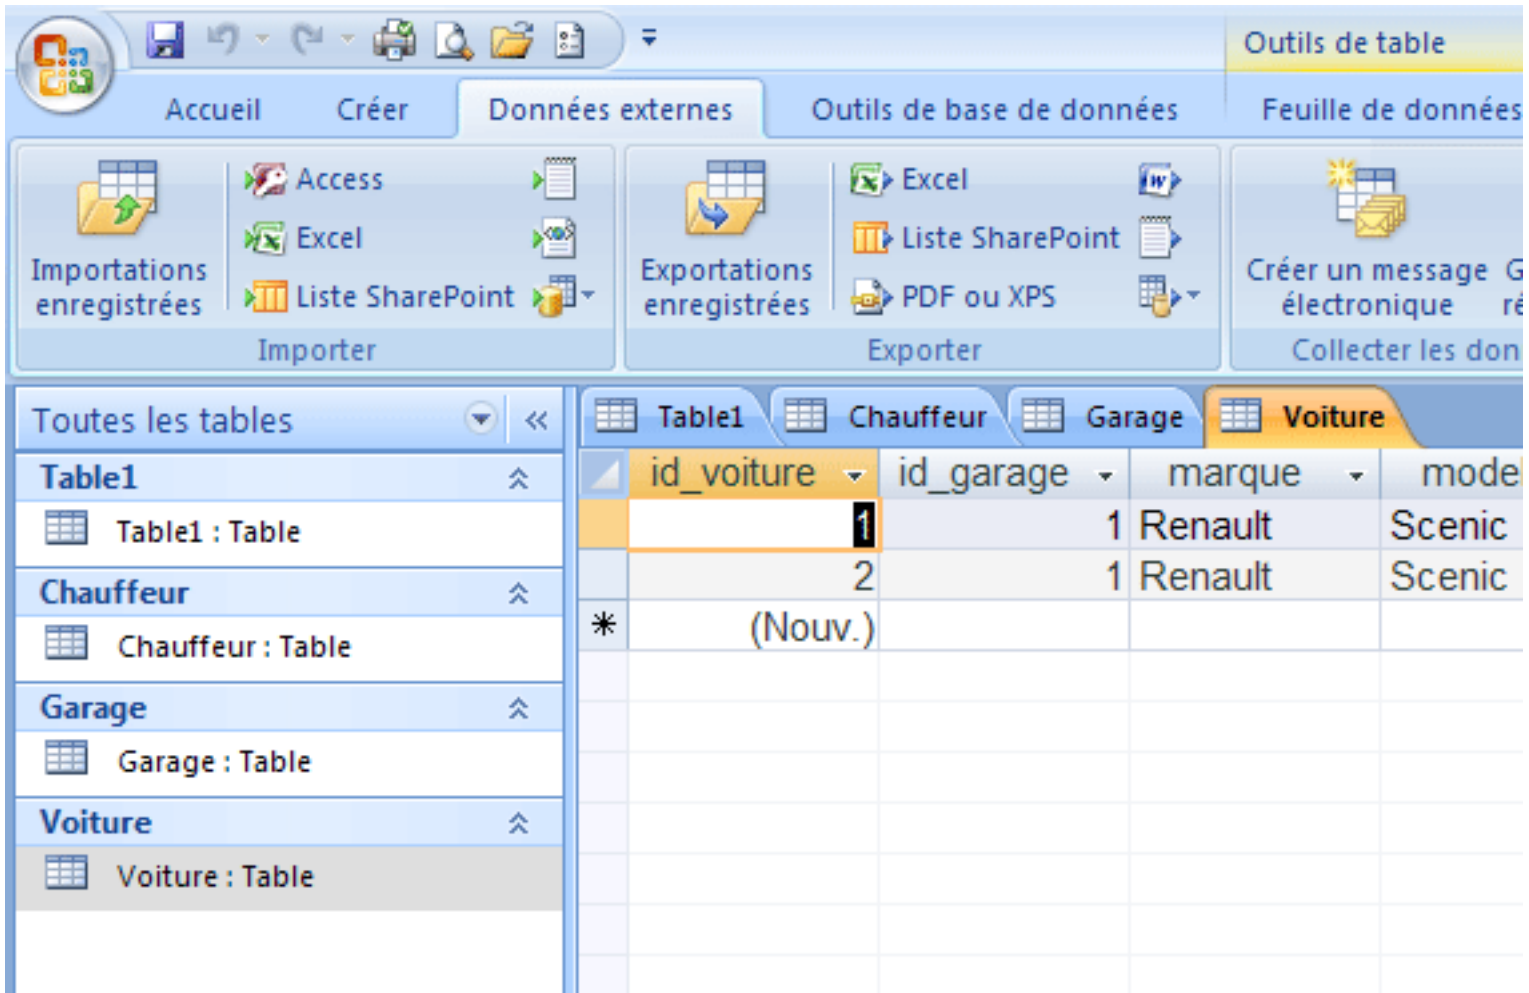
Outils de table

Accueil Créer Données externes Outils de base de données Feuille de données

Importations enregistrées

Access
Excel
Liste SharePoint

Importer

Exportations enregistrées

Excel
Liste SharePoint
PDF ou XPS

Exporter

Créer un message électronique

G ré

Collecter les don

Toutes les tables

Table1
Table1 : Table

Chauffeur
Chauffeur : Table

Garage
Garage : Table

Voiture
Voiture : Table

Table1 Chauffeur Garage Voiture

| | id_voiture | id_garage | marque | mode |
|---|---|---|---|---|
| | 1 | 1 | Renault | Scenic |
| | 2 | 1 | Renault | Scenic |
| * | (Nouv.) | | | |